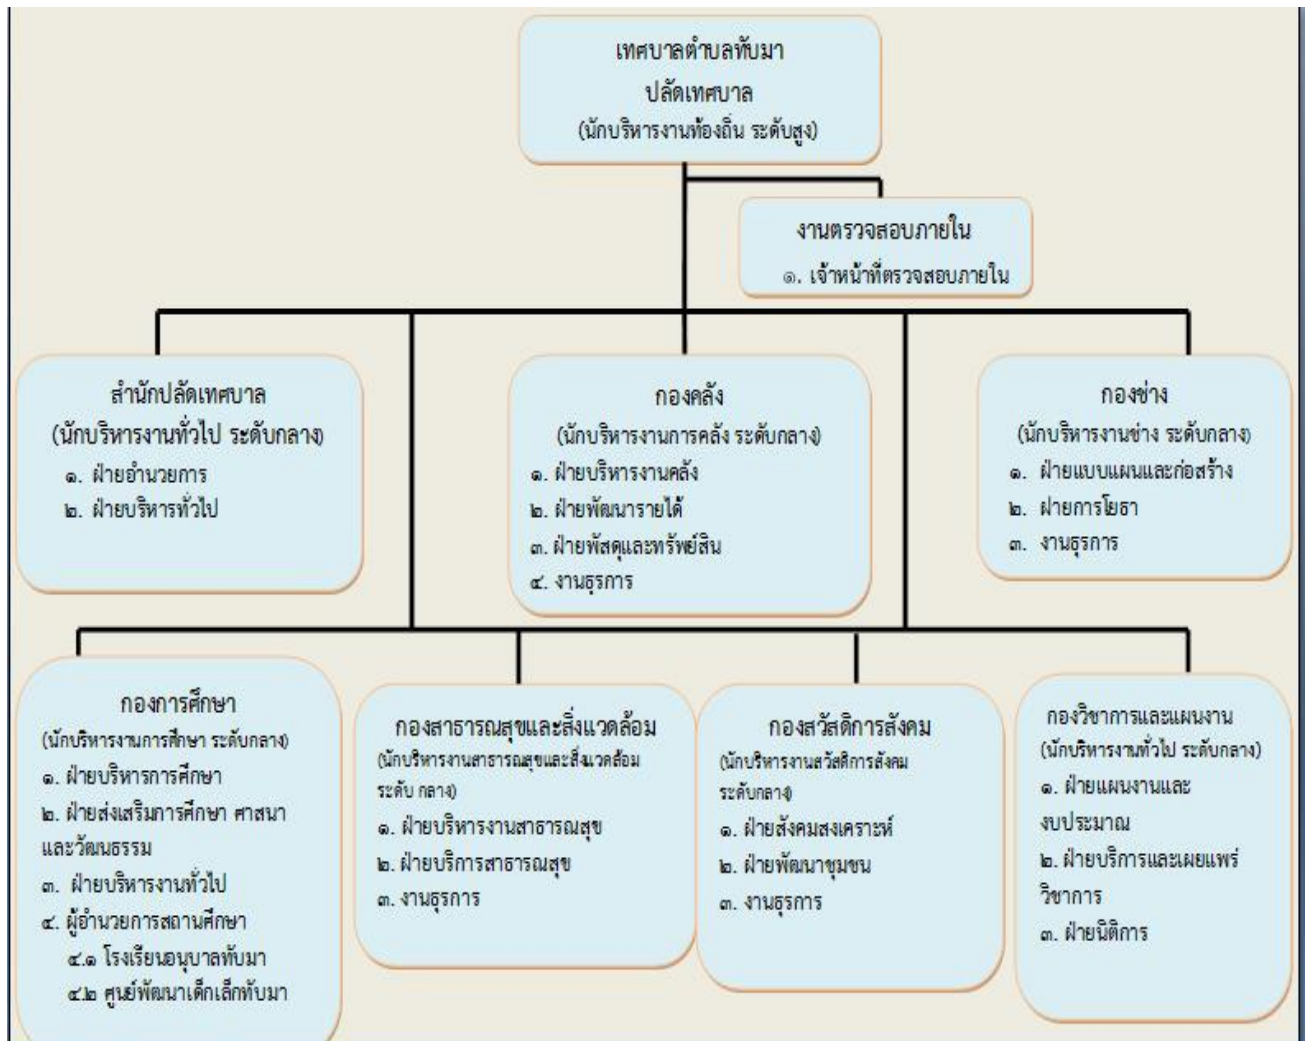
เทศบาลตำบลทับมา
ปลัดเทศบาล
(นักบริหารงานท้องถิ่น ระดับสูง)

งานตรวจสอบภายใน
๑. เจ้าหน้าที่ตรวจสอบภายใน

สำนักปลัดเทศบาล
(นักบริหารงานทั่วไป ระดับกลาง)
๑. ฝ่ายอำนวยการ
๒. ฝ่ายบริหารทั่วไป

กองคลัง
(นักบริหารงานการคลัง ระดับกลาง)
๑. ฝ่ายบริหารงานคลัง
๒. ฝ่ายพัฒนารายได้
๓. ฝ่ายพัสดุและทรัพย์สิน
๔. งานธุรการ

กองช่าง
(นักบริหารงานช่าง ระดับกลาง)
๑. ฝ่ายแบบแผนและก่อสร้าง
๒. ฝ่ายการโยธา
๓. งานธุรการ

กองการศึกษา
(นักบริหารงานการศึกษา ระดับกลาง)
๑. ฝ่ายบริหารการศึกษา
๒. ฝ่ายส่งเสริมการศึกษา ศาสนา และวัฒนธรรม
๓. ฝ่ายบริหารงานทั่วไป
๔. ผู้อำนวยการสถานศึกษา
๔.๑ โรงเรียนอนุบาลทับมา
๔.๒ ศูนย์พัฒนาเด็กเล็กทับมา

กองสาธารณสุขและสิ่งแวดล้อม
(นักบริหารงานสาธารณสุขและสิ่งแวดล้อม ระดับ กลาง)
๑. ฝ่ายบริหารงานสาธารณสุข
๒. ฝ่ายบริการสาธารณสุข
๓. งานธุรการ

กองสวัสดิการสังคม
(นักบริหารงานสวัสดิการสังคม ระดับกลาง)
๑. ฝ่ายสังคมสงเคราะห์
๒. ฝ่ายพัฒนาชุมชน
๓. งานธุรการ

กองวิชาการและแผนงาน
(นักบริหารงานทั่วไป ระดับกลาง)
๑. ฝ่ายแผนงานและงบประมาณ
๒. ฝ่ายบริการและเผยแพร่วิชาการ
๓. ฝ่ายนิติการ